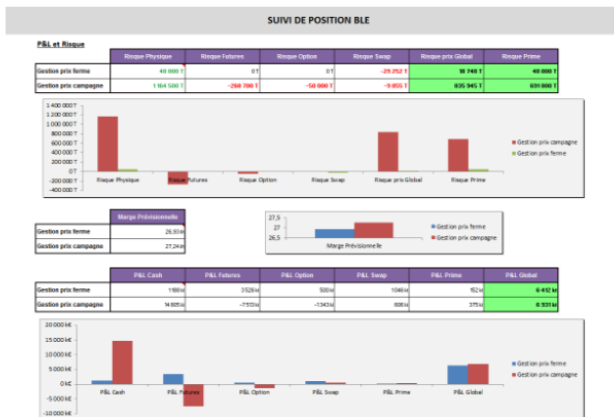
SUIVI DE POSITION BLE

P&L et Risque

|  | Risque Physique | Risque Futures | Risque Option | Risque Swap | Risque prix Global | Risque Prime |
|---|---|---|---|---|---|---|
| Gestion prix ferme | 40 000 T | 0 T | 0 T | -29 252 T | 10 748 T | 40 000 T |
| Gestion prix campagne | 1 164 500 T | -260 700 T | -50 000 T | -9 855 T | 835 945 T | 691 000 T |

1 400 000 T
1 200 000 T
1 000 000 T
800 000 T
600 000 T
400 000 T
200 000 T
0 T
-200 000 T
-400 000 T
Risque Physique
Risque Futures
Risque Option
Risque Swap
Risque prix Global
Risque Prime
Gestion prix campagne
Gestion prix ferme

|  | Marge Prévisionnelle |
|---|---|
| Gestion prix ferme | 26,93 € |
| Gestion prix campagne | 27,24 € |

27,5
27
26,5
Marge Prévisionnelle
Gestion prix ferme
Gestion prix campagne

|  | P&L Cash | P&L Futures | P&L Option | P&L Swap | P&L Prime | P&L Global |
|---|---|---|---|---|---|---|
| Gestion prix ferme | 1180 k€ | 3528 k€ | 581 k€ | 1046 k€ | 152 k€ | 6 412 k€ |
| Gestion prix campagne | 14 805 k€ | -7 551 k€ | -1 345 k€ | 806 k€ | 375 k€ | 6 931 k€ |

20 000 k€
15 000 k€
10 000 k€
5 000 k€
0 k€
-5 000 k€
-10 000 k€
P&L Cash
P&L Futures
P&L Option
P&L Swap
P&L Prime
P&L Global
Gestion prix ferme
Gestion prix campagne